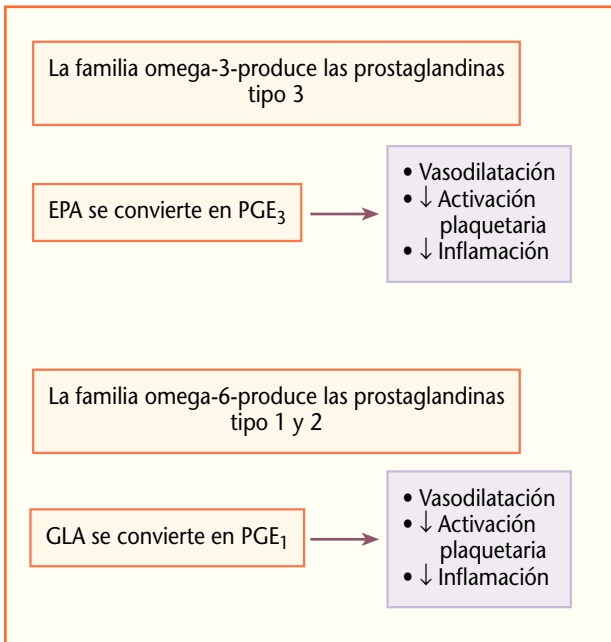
La familia omega-3-produce las prostaglandinas tipo 3

EPA se convierte en $PGE_3$

• Vasodilatación
• ↓ Activación plaquetaria
• ↓ Inflamación

La familia omega-6-produce las prostaglandinas tipo 1 y 2

GLA se convierte en $PGE_1$

• Vasodilatación
• ↓ Activación plaquetaria
• ↓ Inflamación